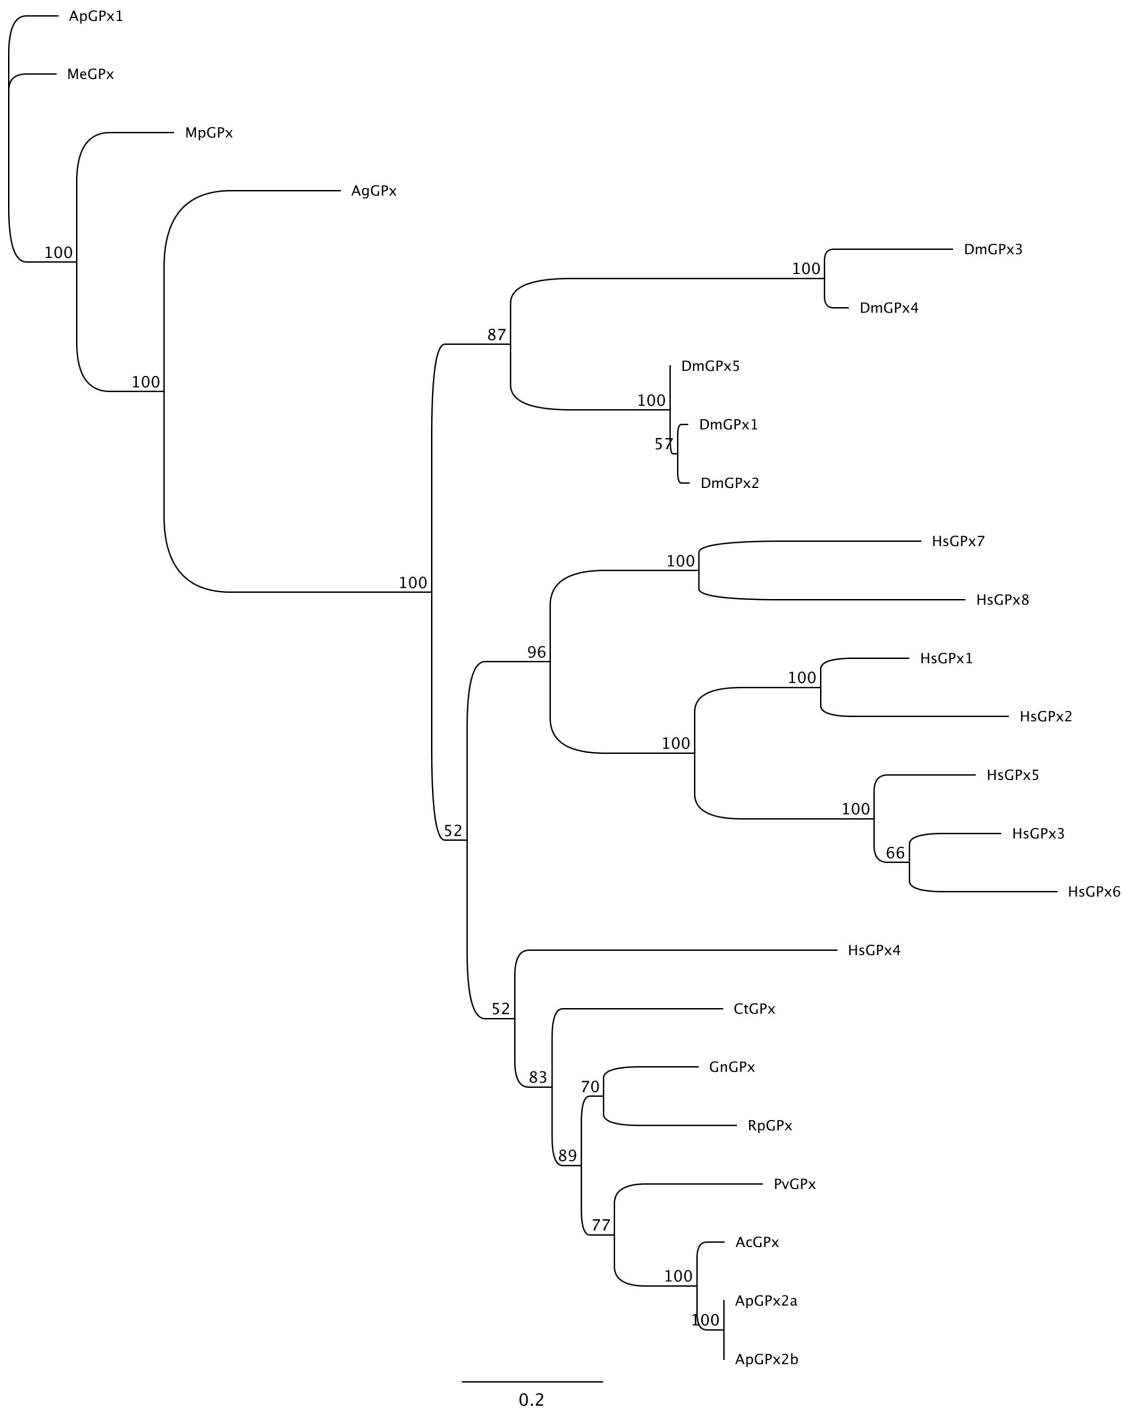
ApGPx1
MeGPx
MpGPx
AgGPx
100
100
DmGPx3
100
DmGPx4
87
DmGPx5
100
DmGPx1
57
DmGPx2
HsGPx7
100
HsGPx8
100
96
HsGPx1
100
HsGPx2
100
HsGPx5
100
HsGPx3
66
HsGPx6
52
HsGPx4
52
CtGPx
83
GnGPx
70
RpGPx
89
PvGPx
77
AcGPx
100
ApGPx2a
100
ApGPx2b
0.2